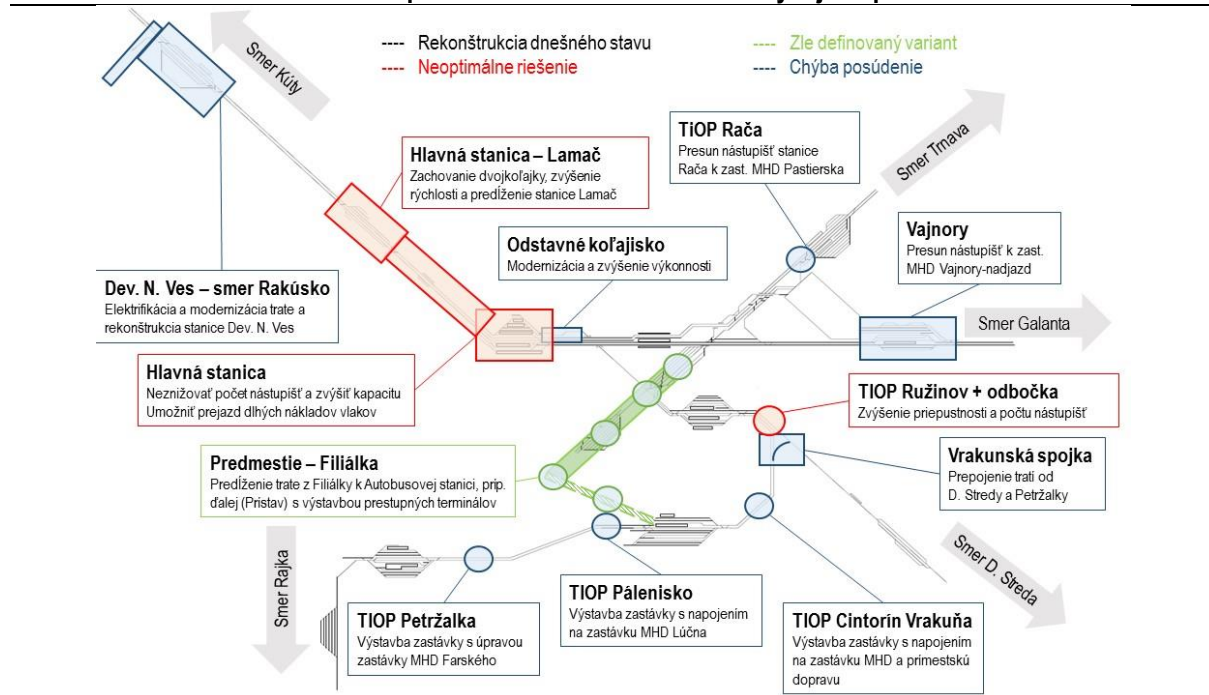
---- Rekonštrukcia dnešného stavu
---- Neoptimálne riešenie
---- Zle definovaný variant
---- Chýba posúdenie

Smer Kúty

Hlavná stanica – Lamač
Zachovanie dvojkoľajky, zvýšenie rýchlosti a predĺženie stanice Lamač

TIOP Rača
Presun nástupíšť stanice Rača k zast. MHD Pastierska

Smer Trnava

Vajnory
Presun nástupíšť k zast. MHD Vajnory-nadjazd

Odstavné koľajisko
Modernizácia a zvýšenie výkonnosti

Dev. N. Ves – smer Rakúsko
Elektrifikácia a modernizácia trate a rekonštrukcia stanice Dev. N. Ves

Smer Galanta

Hlavná stanica
Neznižovať počet nástupíšť a zvýšiť kapacitu
Umožniť prejazd dlhých nákladov vlakov

TIOP Ružinov + odbočka
Zvýšenie priepustnosti a počtu nástupíšť

Vrakunská spojka
Prepojenie tratí od D. Stredy a Petržalky

Predmestie – Filiálka
Predĺženie trate z Filiálky k Autobusovej stanici, príp. ďalej (Pristav) s výstavbou prestupných terminálov

Smer Rajka

Smer D. Streda

TIOP Petržalka
Výstavba zastávky s úpravou zastávky MHD Farského

TIOP Pálenisko
Výstavba zastávky s napojením na zastávku MHD Lúčna

TIOP Cintorín Vrakuňa
Výstavba zastávky s napojením na zastávku MHD a primestskú dopravu